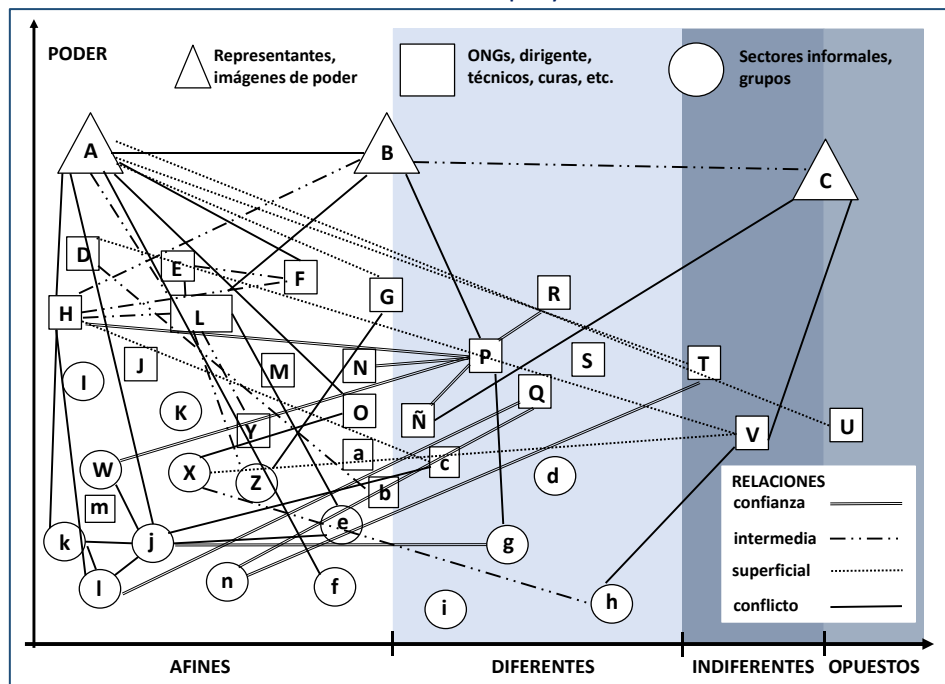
PODER

Representantes, imágenes de poder

ONGs, dirigente, técnicos, curas, etc.

Sectores informales, grupos

A

B

C

D

E

F

G

R

H

L

P

S

T

I

J

M

N

K

O

Q

Ñ

V

U

Y

W

a

X

c

d

Z

b

m

e

k

j

g

l

n

f

i

h

RELACIONES

confianza

intermedia

superficial

conflicto

AFINES

DIFERENTES

INDIFERENTES

OPUESTOS